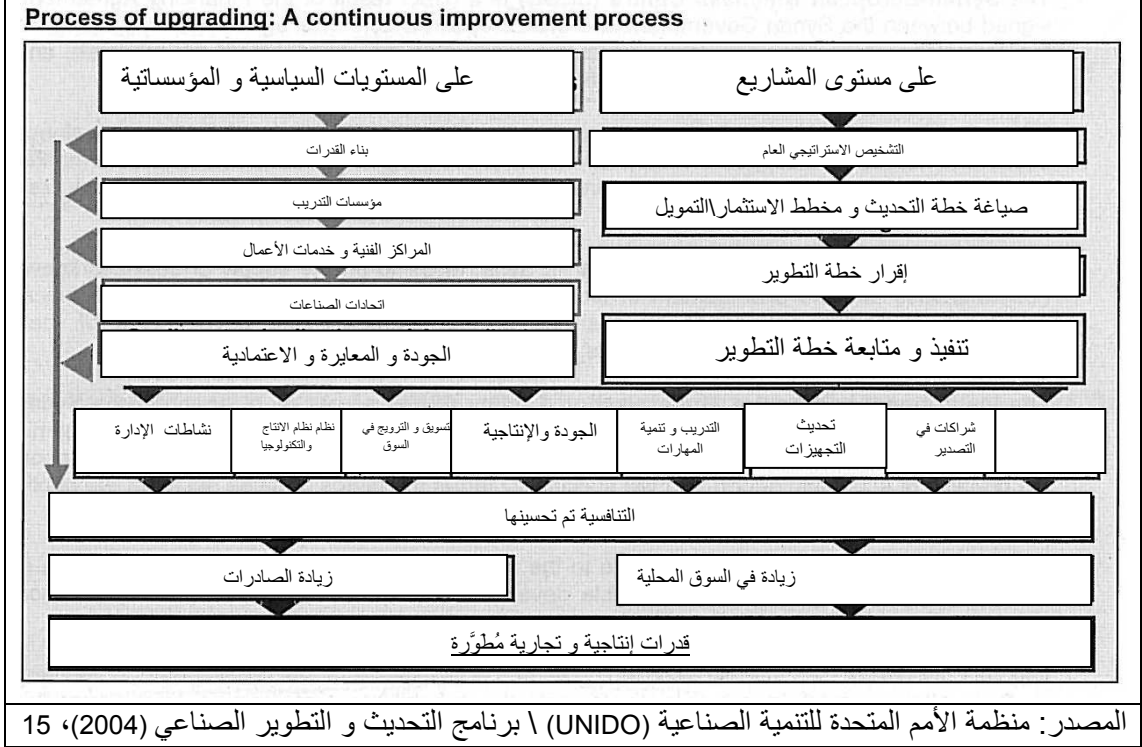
Process of upgrading: A continuous improvement process

على المستويات السياسية و المؤسساتية

على مستوى المشاريع

بناء القدرات

التشخيص الاستراتيجي العام

مؤسسات التدريب

صياغة خطة التحديث و مخطط الاستثمار\التمويل

المراكز الفنية و خدمات الأعمال

إقرار خطة التطوير

اتحادات الصناعات

الجودة و المعايرة و الاعتمادية

تنفيذ و متابعة خطة التطوير

| شراكات في التصدير | تحديث التجهيزات | التدريب و تنمية المهارات | الجودة والإنتاجية | تسويق و الترويج في السوق | نظام نظام الانتاج والتكنولوجيا | نشاطات الإدارة |
|---|---|---|---|---|---|---|

التنافسية تم تحسينها

زيادة في السوق المحلية

زيادة الصادرات

قدرات إنتاجية و تجارية مُطوَّرة

المصدر: منظمة الأمم المتحدة للتنمية الصناعية (UNIDO) \ برنامج التحديث و التطوير الصناعي (2004)، 15